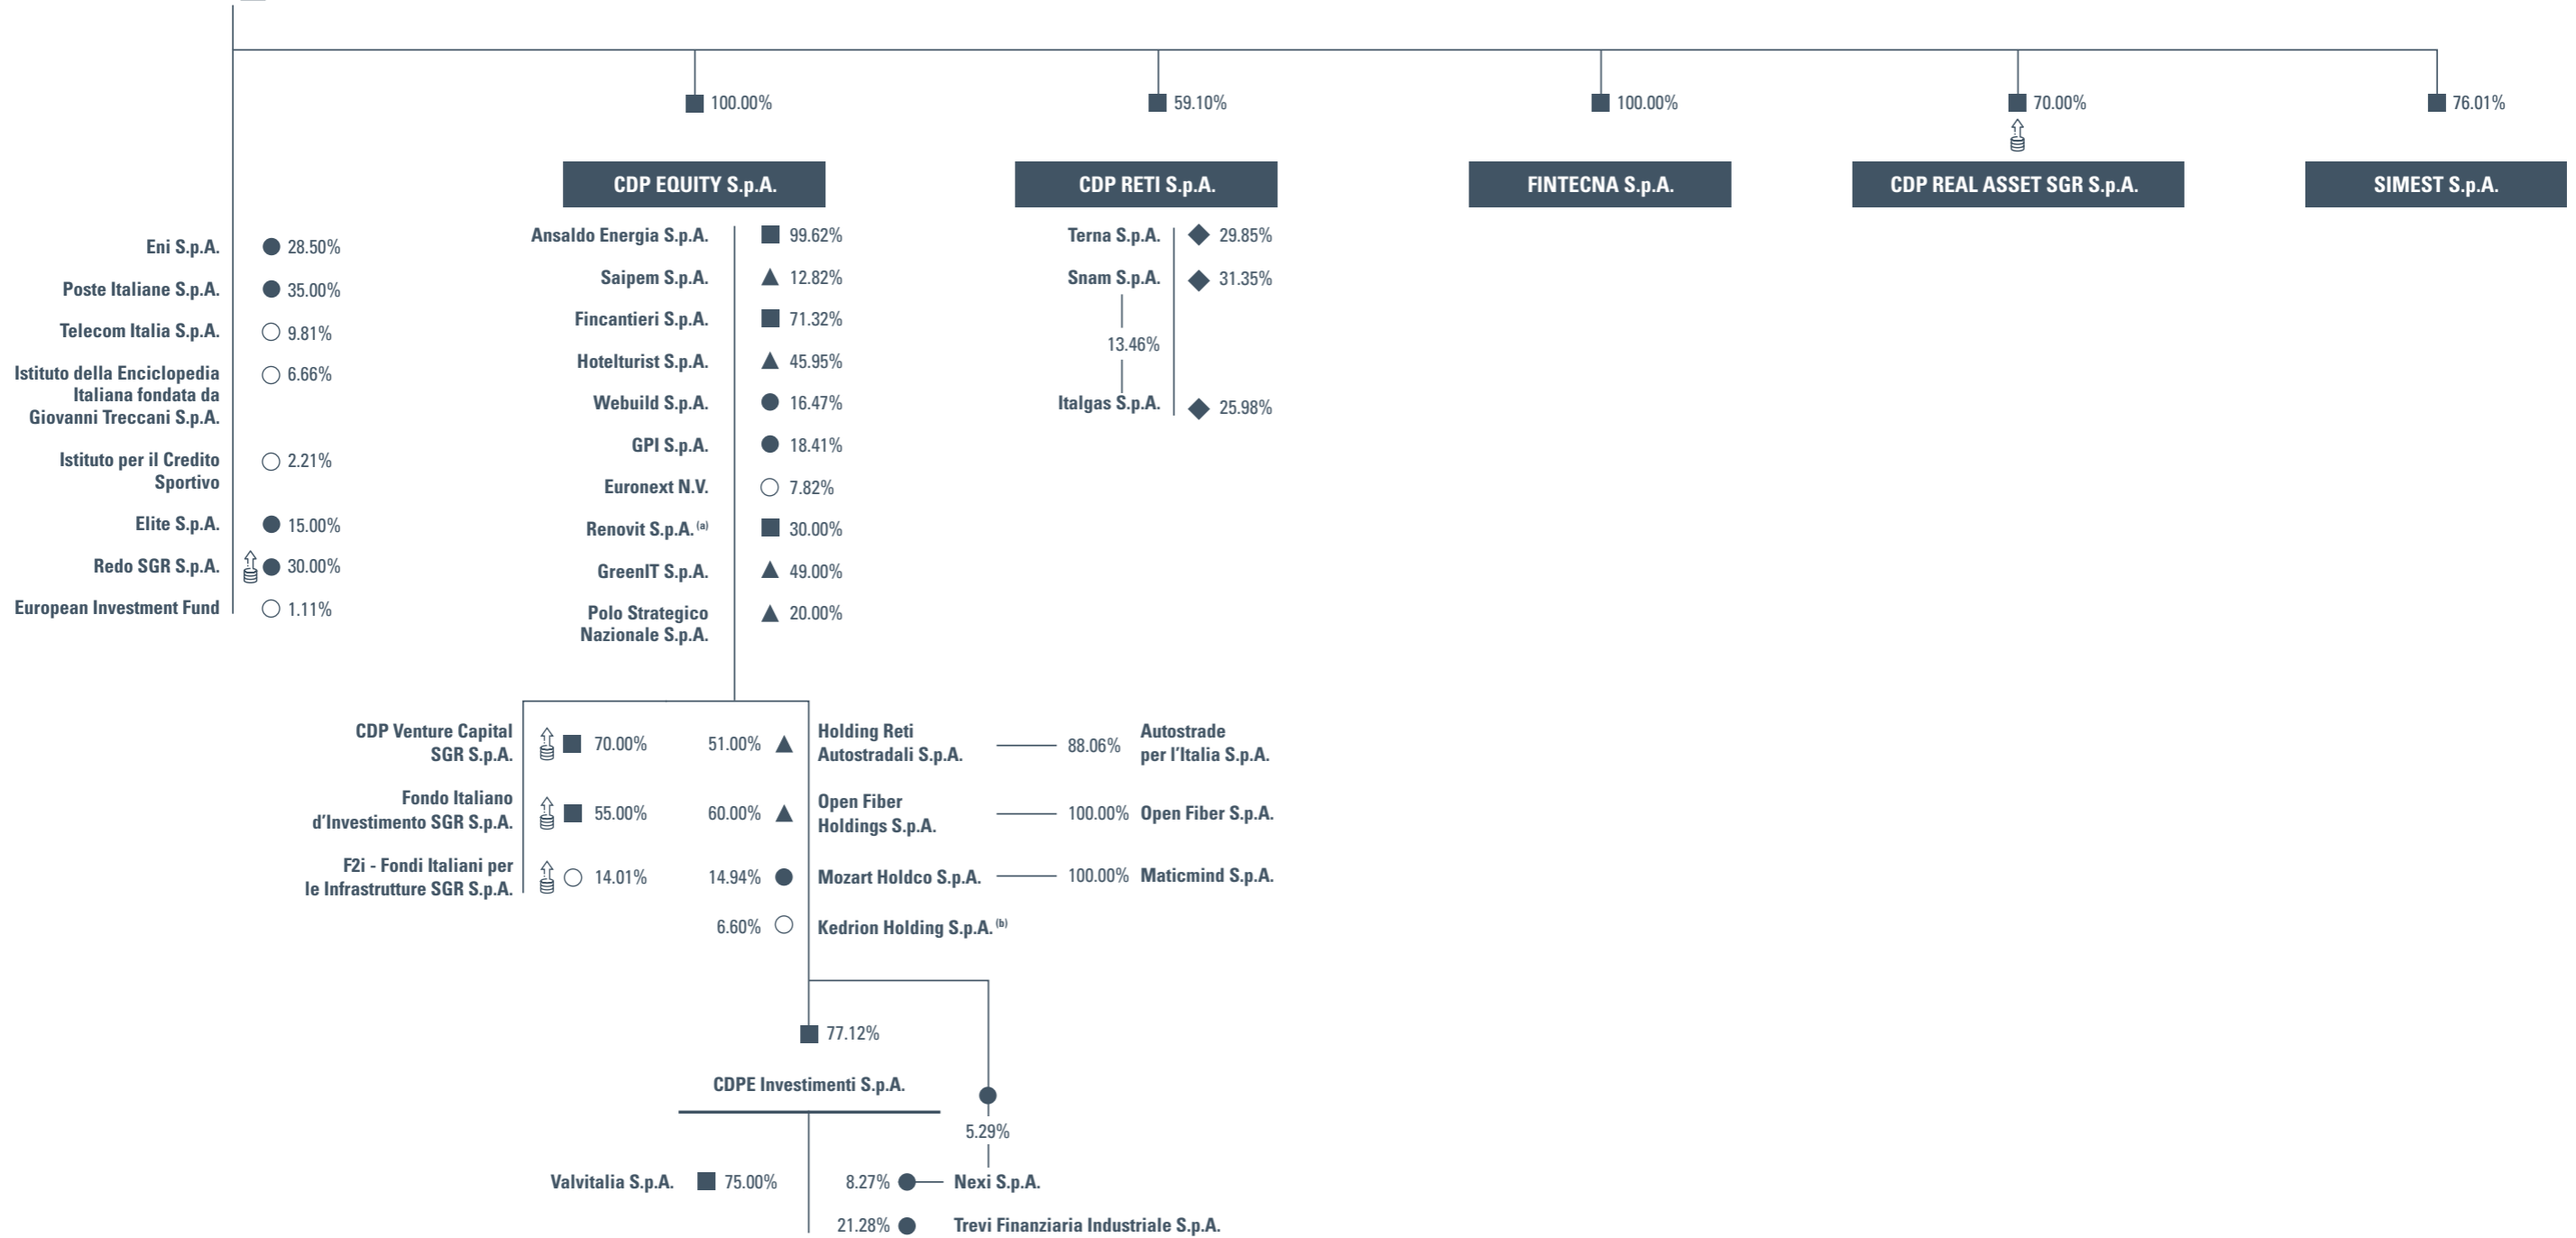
100.00%
CDP EQUITY S.p.A.

59.10%
CDP RETI S.p.A.

100.00%
FINTECNA S.p.A.

70.00%
CDP REAL ASSET SGR S.p.A.

76.01%
SIMEST S.p.A.

Eni S.p.A. 28.50%
Poste Italiane S.p.A. 35.00%
Telecom Italia S.p.A. 9.81%
Istituto della Enciclopedia Italiana fondata da Giovanni Treccani S.p.A. 6.66%
Istituto per il Credito Sportivo 2.21%
Elite S.p.A. 15.00%
Redo SGR S.p.A. 30.00%
European Investment Fund 1.11%

Ansaldo Energia S.p.A. 99.62%
Saipem S.p.A. 12.82%
Fincantieri S.p.A. 71.32%
Hotelturist S.p.A. 45.95%
Webuild S.p.A. 16.47%
GPI S.p.A. 18.41%
Euronext N.V. 7.82%
Renovit S.p.A. (a) 30.00%
GreenIT S.p.A. 49.00%
Polo Strategico Nazionale S.p.A. 20.00%

Terna S.p.A. 29.85%
Snam S.p.A. 31.35%
13.46%
Italgas S.p.A. 25.98%

CDP Venture Capital SGR S.p.A. 70.00%
Fondo Italiano d'Investimento SGR S.p.A. 55.00%
F2i - Fondi Italiani per le Infrastrutture SGR S.p.A. 14.01%

51.00% Holding Reti Autostradali S.p.A. 88.06% Autostrade per l'Italia S.p.A.
60.00% Open Fiber Holdings S.p.A. 100.00% Open Fiber S.p.A.
14.94% Mozart Holdco S.p.A. 100.00% Maticmind S.p.A.
6.60% Kedrion Holding S.p.A. (b)

77.12%
CDPE Investimenti S.p.A.
5.29%

Valvitalia S.p.A. 75.00%
8.27% Nexi S.p.A.
21.28% Trevi Finanziaria Industriale S.p.A.